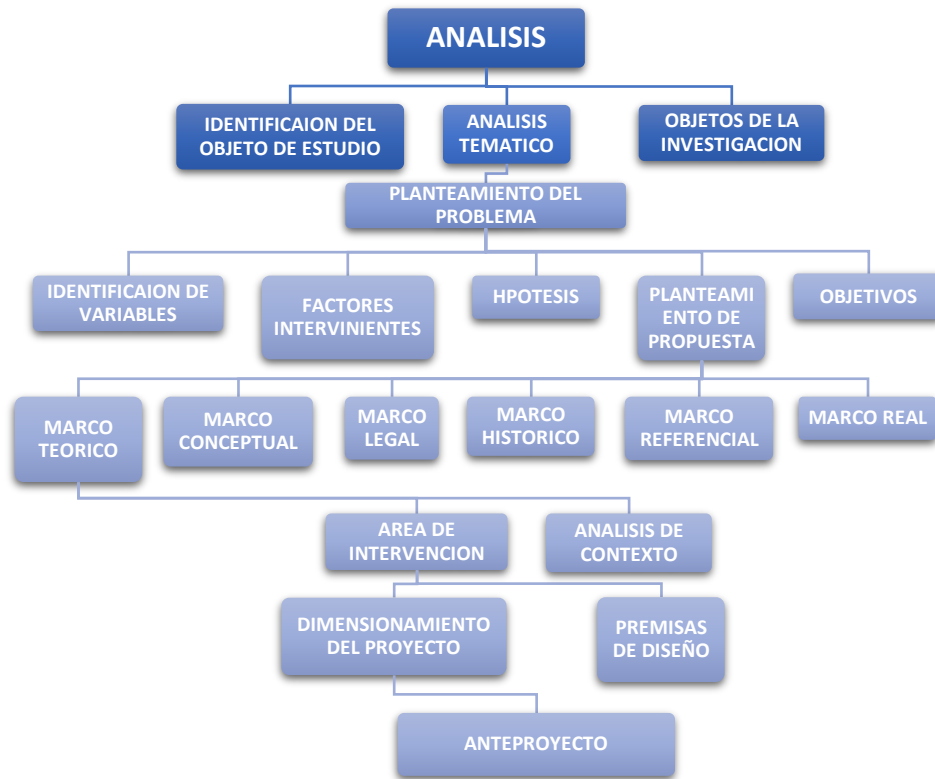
ANALISIS

IDENTIFICAION DEL OBJETO DE ESTUDIO

ANALISIS TEMATICO

OBJETOS DE LA INVESTIGACION

PLANTEAMIENTO DEL PROBLEMA

IDENTIFICAION DE VARIABLES

FACTORES INTERVINIENTES

HPOTESIS

PLANTEAMI ENTO DE PROPUESTA

OBJETIVOS

MARCO TEORICO

MARCO CONCEPTUAL

MARCO LEGAL

MARCO HISTORICO

MARCO REFERENCIAL

MARCO REAL

AREA DE INTERVENCION

ANALISIS DE CONTEXTO

DIMENSIONAMIENTO DEL PROYECTO

PREMISAS DE DISEÑO

ANTEPROYECTO